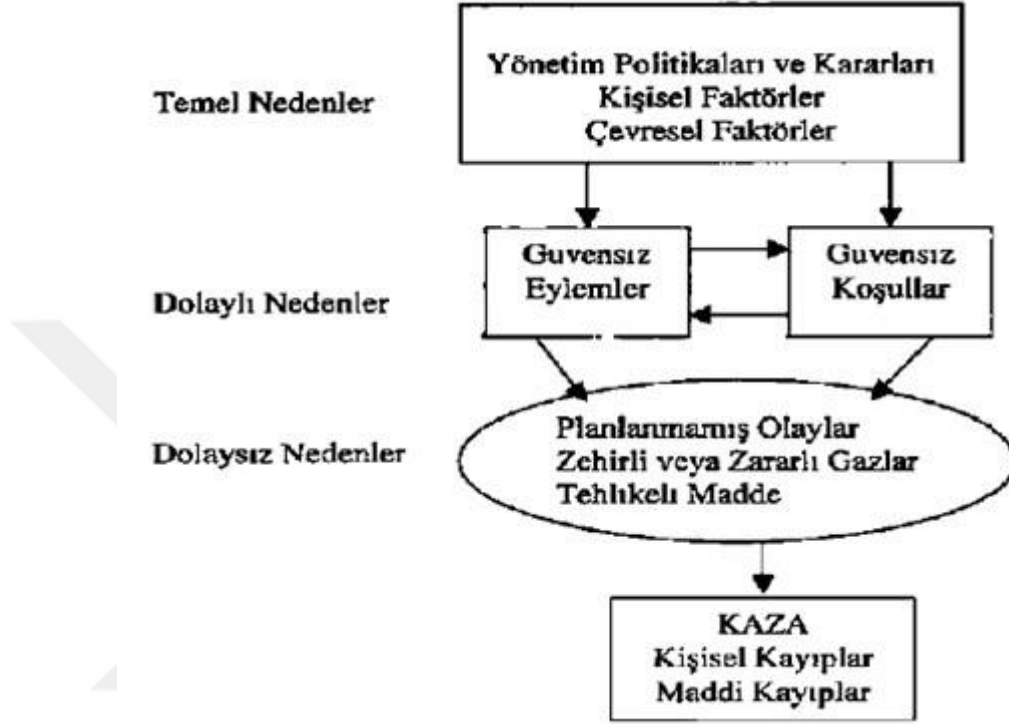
Temel Nedenler

Yönetim Politikaları ve Kararları
Kişisel Faktörler
Çevresel Faktörler

Dolaylı Nedenler

Guvensız Eylemler

Guvensız Koşullar

Dolaysız Nedenler

Planlanmamış Olaylar
Zehirli veya Zararlı Gazlar
Tehlikeli Madde

KAZA
Kişisel Kayıplar
Maddi Kayıplar